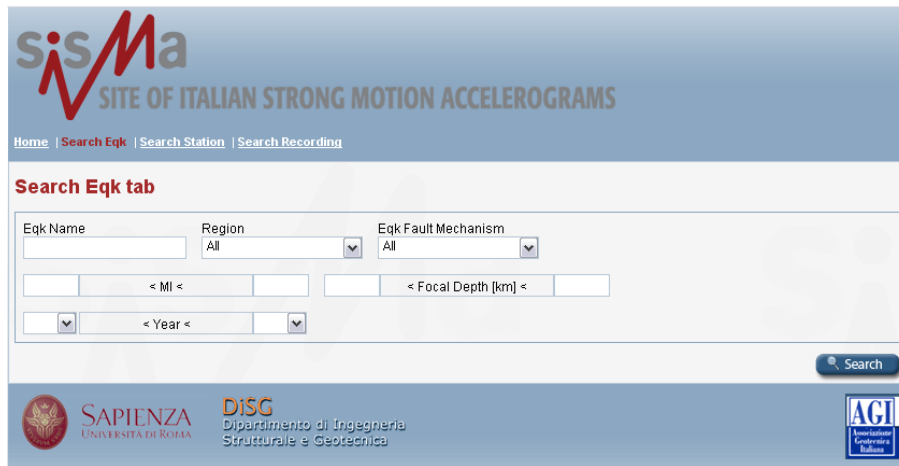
SISMA
SITE OF ITALIAN STRONG MOTION ACCELEROGRAMS

Home | Search Eqk | Search Station | Search Recording

Search Eqk tab

Eqk Name

Region
All

Eqk Fault Mechanism
All

< Ml <

< Focal Depth [km] <

< Year <

Search

SAPIENZA
UNIVERSITÀ DI ROMA

DiSG
Dipartimento di Ingegneria
Strutturale e Geotecnica

AGI
Associazione Geotecnica Italiana